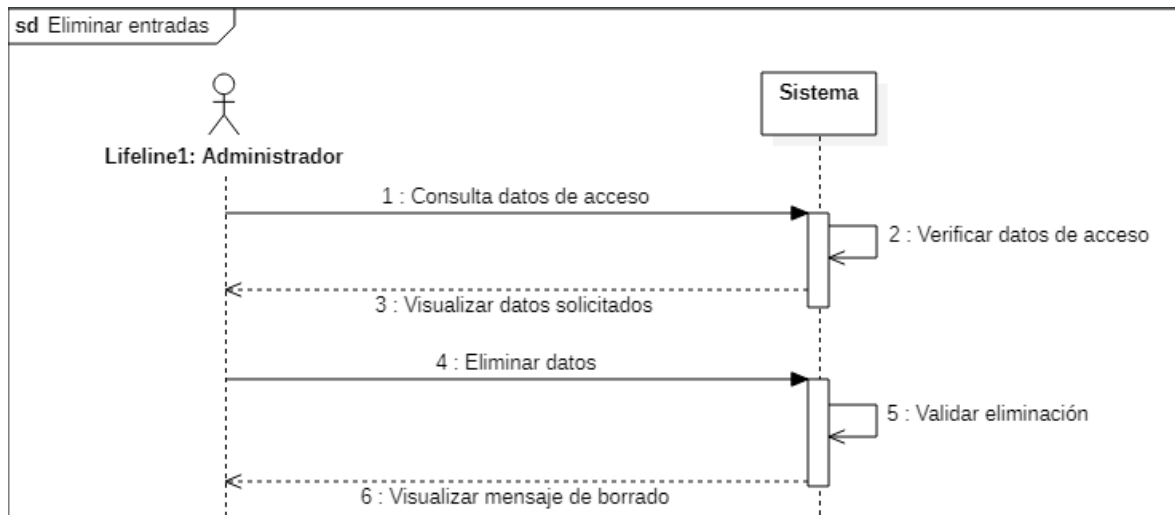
sd Eliminar entradas

Lifeline1: Administrador

Sistema

1 : Consulta datos de acceso

2 : Verificar datos de acceso

3 : Visualizar datos solicitados

4 : Eliminar datos

5 : Validar eliminación

6 : Visualizar mensaje de borrado